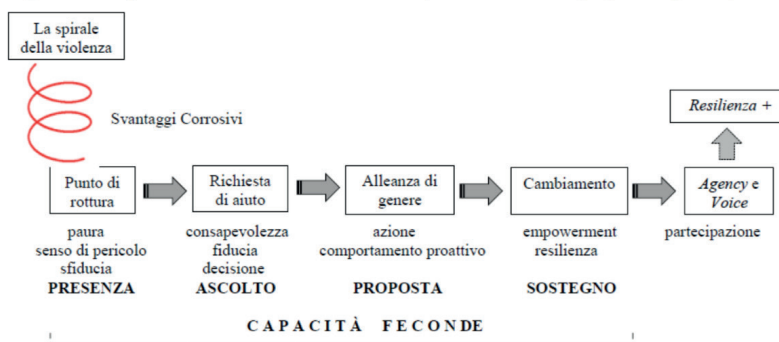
La spirale della violenza

Svantaggi Corrosivi

Resilienza +

Punto di rottura

Richiesta di aiuto

Alleanza di genere

Cambiamento

Agency e Voice

paura
senso di pericolo
sfiducia
PRESENZA

consapevolezza
fiducia
decisione
ASCOLTO

azione
comportamento proattivo
PROPOSTA

empowerment
resilienza
SOSTEGNO

partecipazione

CAPACITÀ FECONDE